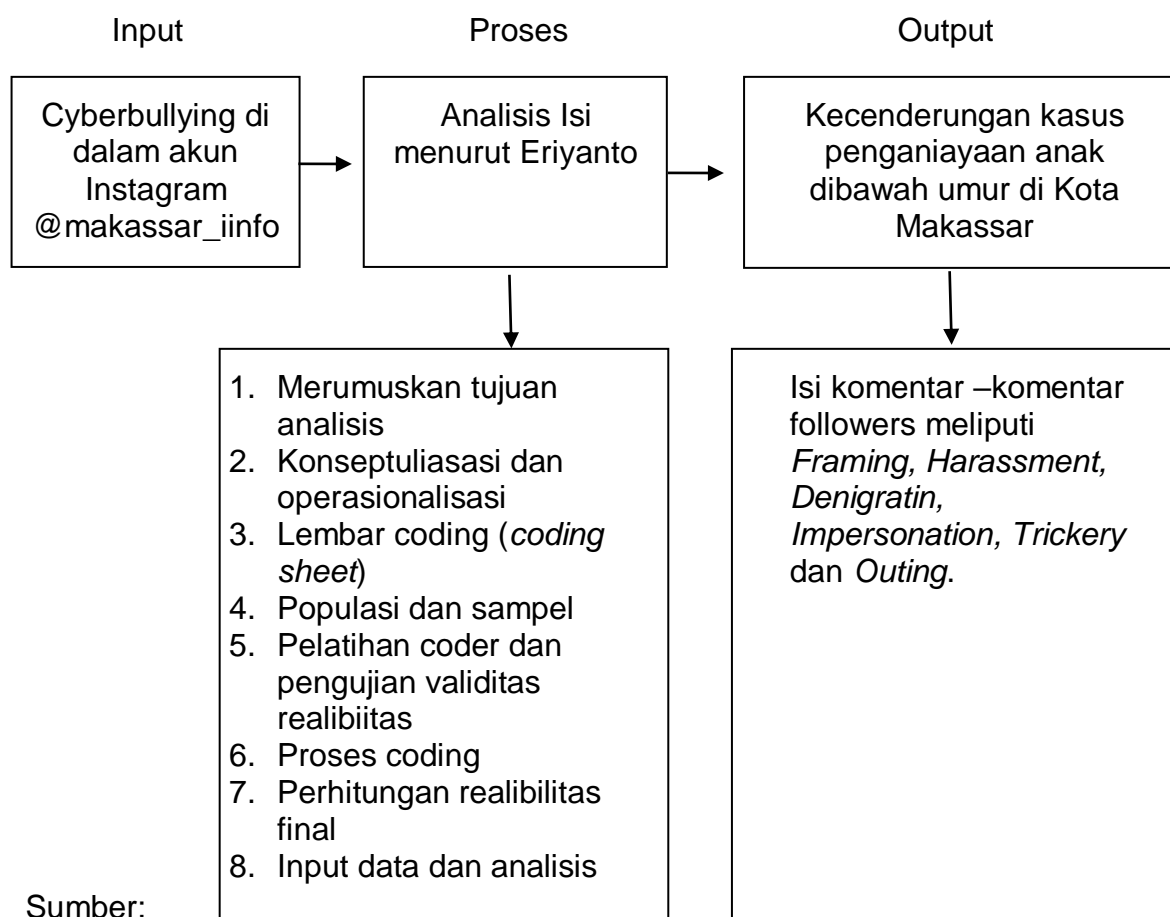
Input

Proses

Output

Cyberbullying di dalam akun Instagram @makassar_iinfo

Analisis Isi menurut Eriyanto

Kecenderungan kasus penganiayaan anak dibawah umur di Kota Makassar

1. Merumuskan tujuan analisis
2. Konseptuliasasi dan operasionalisasi
3. Lembar coding (*coding sheet*)
4. Populasi dan sampel
5. Pelatihan coder dan pengujian validitas realibiitas
6. Proses coding
7. Perhitungan realibilitas final
8. Input data dan analisis

Isi komentar –komentar followers meliputi *Framing, Harassment, Denigratin, Impersonation, Trickery* dan *Outing*.

Sumber: